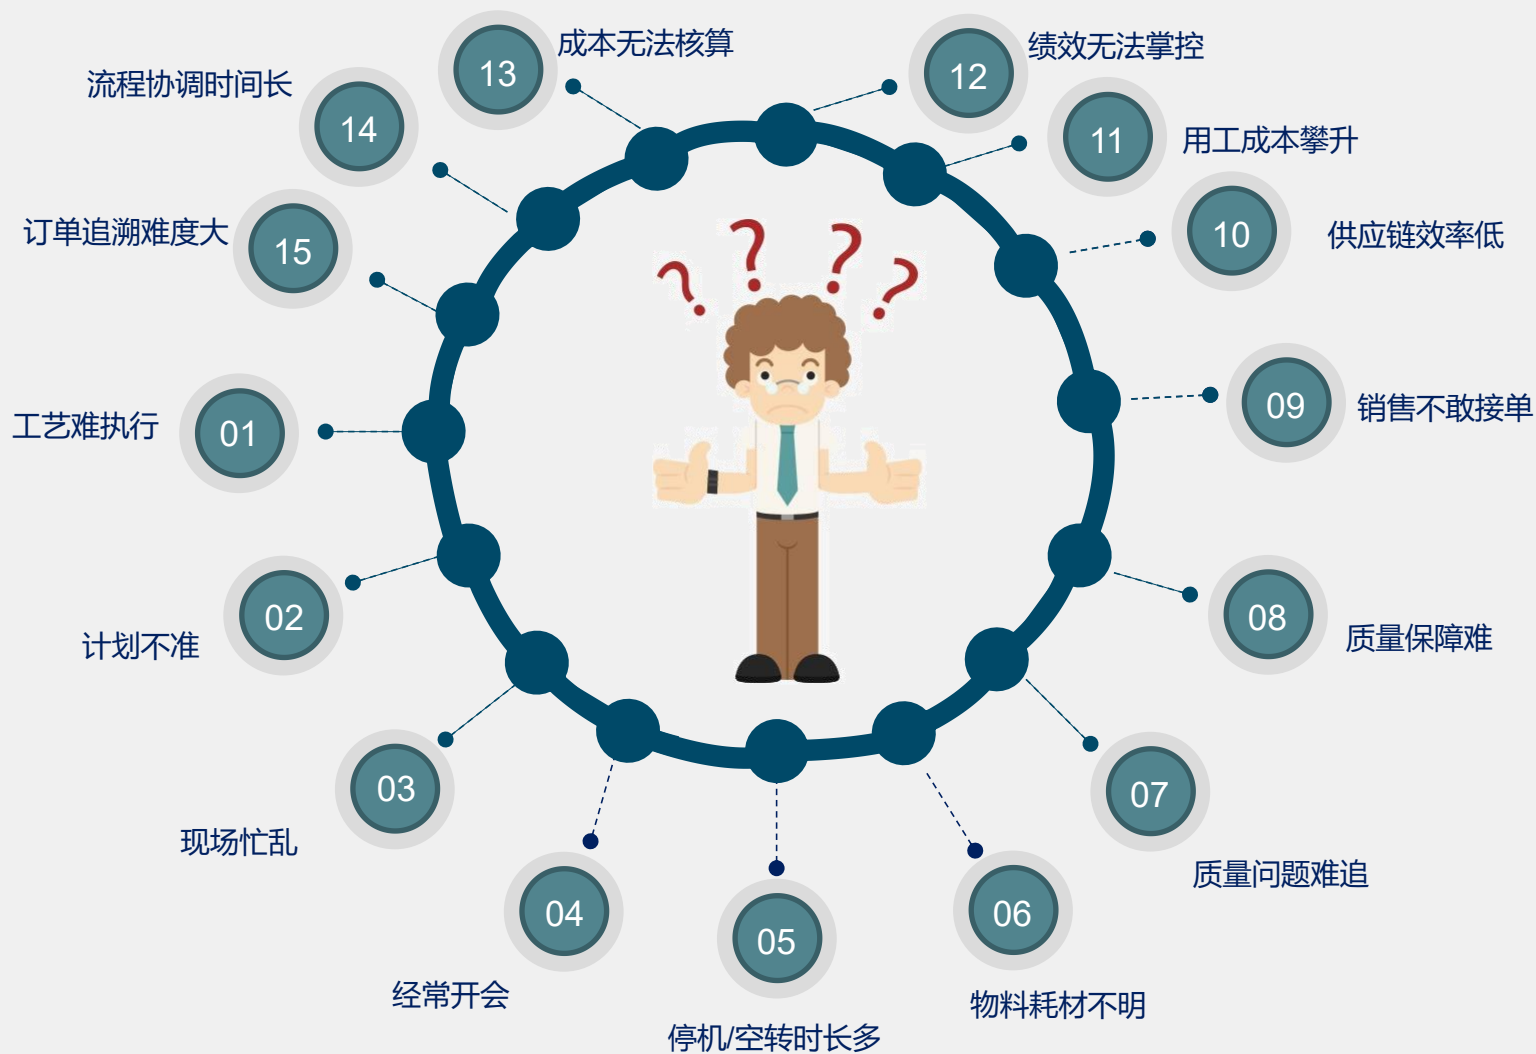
13 成本无法核算

12 绩效无法掌控

14 流程协调时间长

11 用工成本攀升

15 订单追溯难度大

10 供应链效率低

01 工艺难执行

09 销售不敢接单

02 计划不准

08 质量保障难

03 现场忙乱

07 质量问题难追

04 经常开会

05 停机/空转时长多

06 物料耗材不明